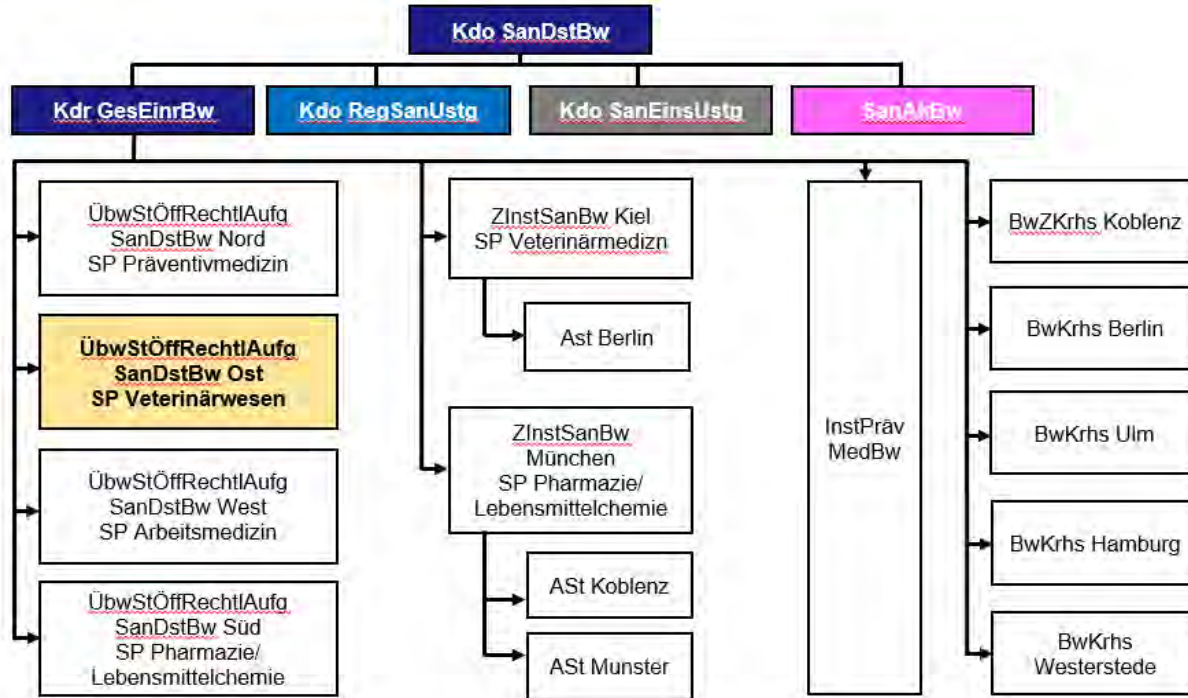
Kdo SanDstBw

Kdr GesEinrBw

Kdo RegSanUstg

Kdo SanEinsUstg

SanAkBw

ÜbwStÖffRechtlAufg SanDstBw Nord SP Präventivmedizin

ÜbwStÖffRechtlAufg SanDstBw Ost SP Veterinärwesen

ÜbwStÖffRechtlAufg SanDstBw West SP Arbeitsmedizin

ÜbwStÖffRechtlAufg SanDstBw Süd SP Pharmazie/ Lebensmittelchemie

ZInstSanBw Kiel SP Veterinärmedizn

Ast Berlin

ZInstSanBw München SP Pharmazie/ Lebensmittelchemie

ASt Koblenz

ASt Munster

InstPräv MedBw

BwZKrhs Koblenz

BwKrhs Berlin

BwKrhs Ulm

BwKrhs Hamburg

BwKrhs Westerstede